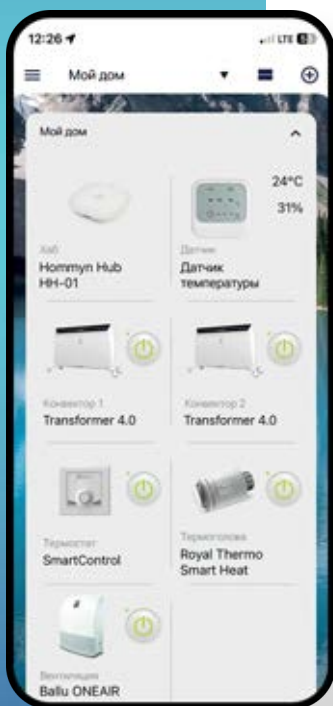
12:26

LTE

Мой дом

Мой дом

24°C

31%

Хаб

Hommyn Hub HH-01

Датчик

Датчик температуры

Конвектор 1

Transformer 4.0

Конвектор 2

Transformer 4.0

Термостат

SmartControl

Термоголовка

Royal Thermo Smart Heat

Вентиляция

Ballu ONEAIR